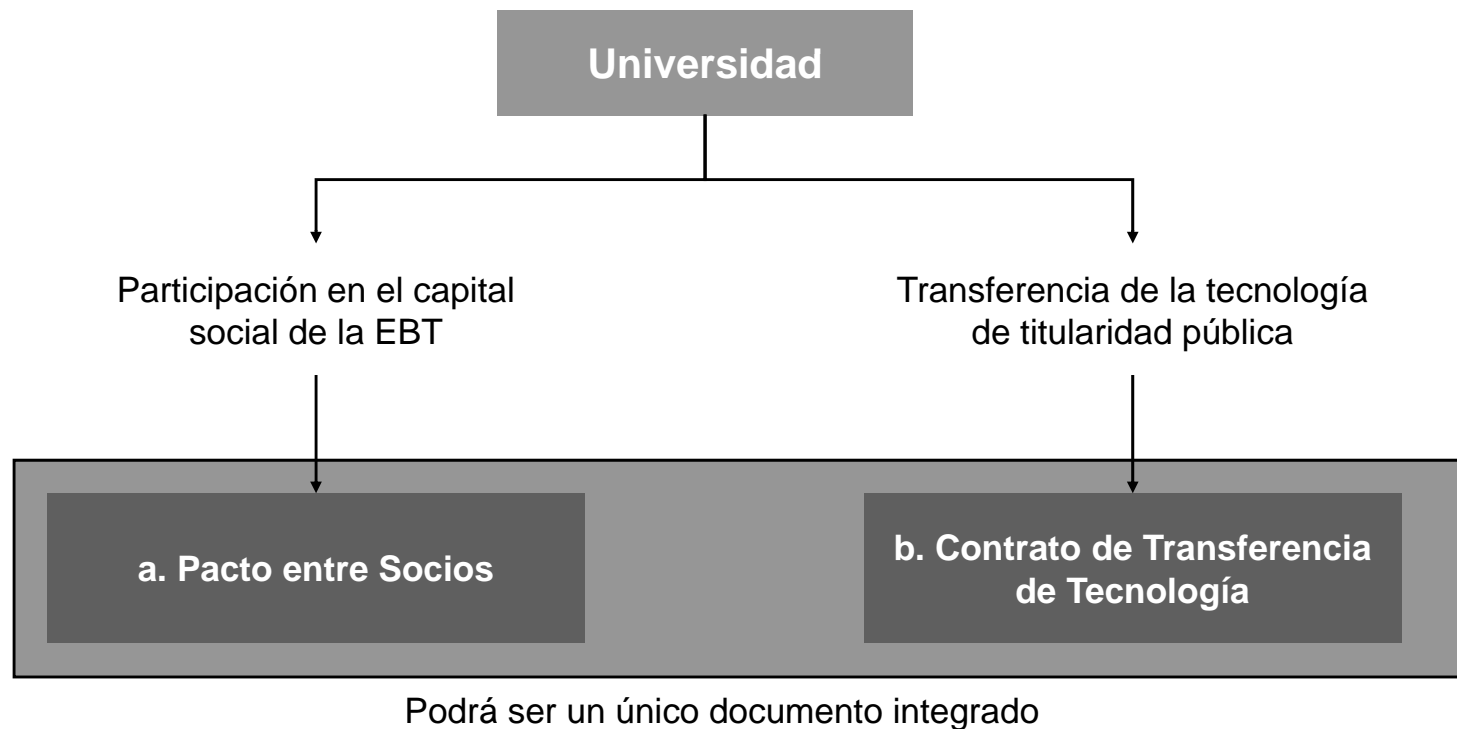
Universidad

Participación en el capital social de la EBT

Transferencia de la tecnología de titularidad pública

a. Pacto entre Socios

b. Contrato de Transferencia de Tecnología

Podrá ser un único documento integrado